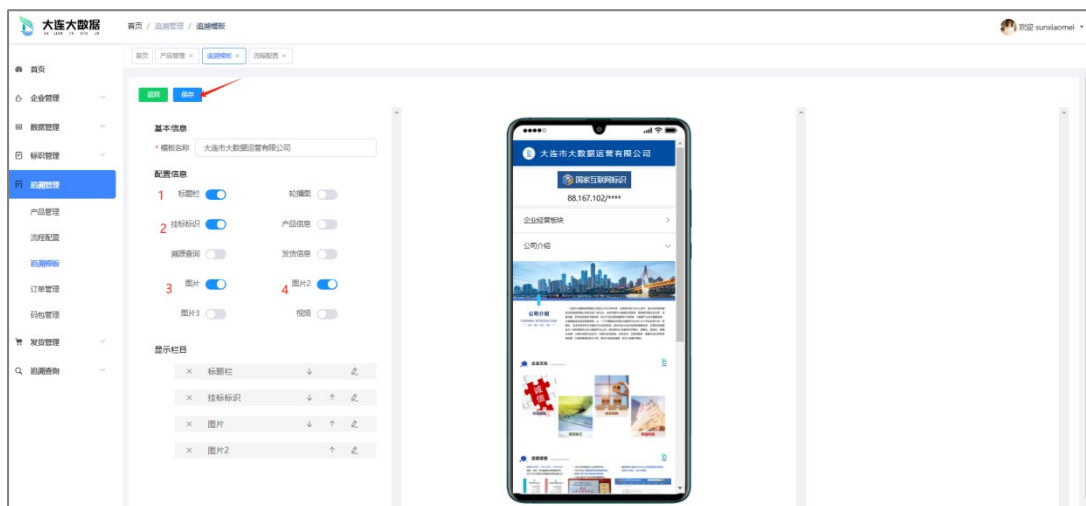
大连大数据

首页 / 追溯管理 / 追溯模板

欢迎 sunxiaomei

首页 产品管理 × 追溯模板 × 流程配置 ×

首页
企业管理
数据管理
标识管理
追溯管理
产品管理
流程配置
追溯模板
订单管理
码包管理
发货管理
追溯查询

返回 保存

基本信息
* 模板名称 大连市大数据运营有限公司

配置信息
1 标题栏
轮播图
2 挂标标识
产品信息
溯源查询
发货信息
3 图片
4 图片2
图片3
视频

显示栏目
× 标题栏
× 挂标标识
× 图片
× 图片2

大连市大数据运营有限公司
国家互联网标识
88.167.102/****
企业经营板块
公司介绍